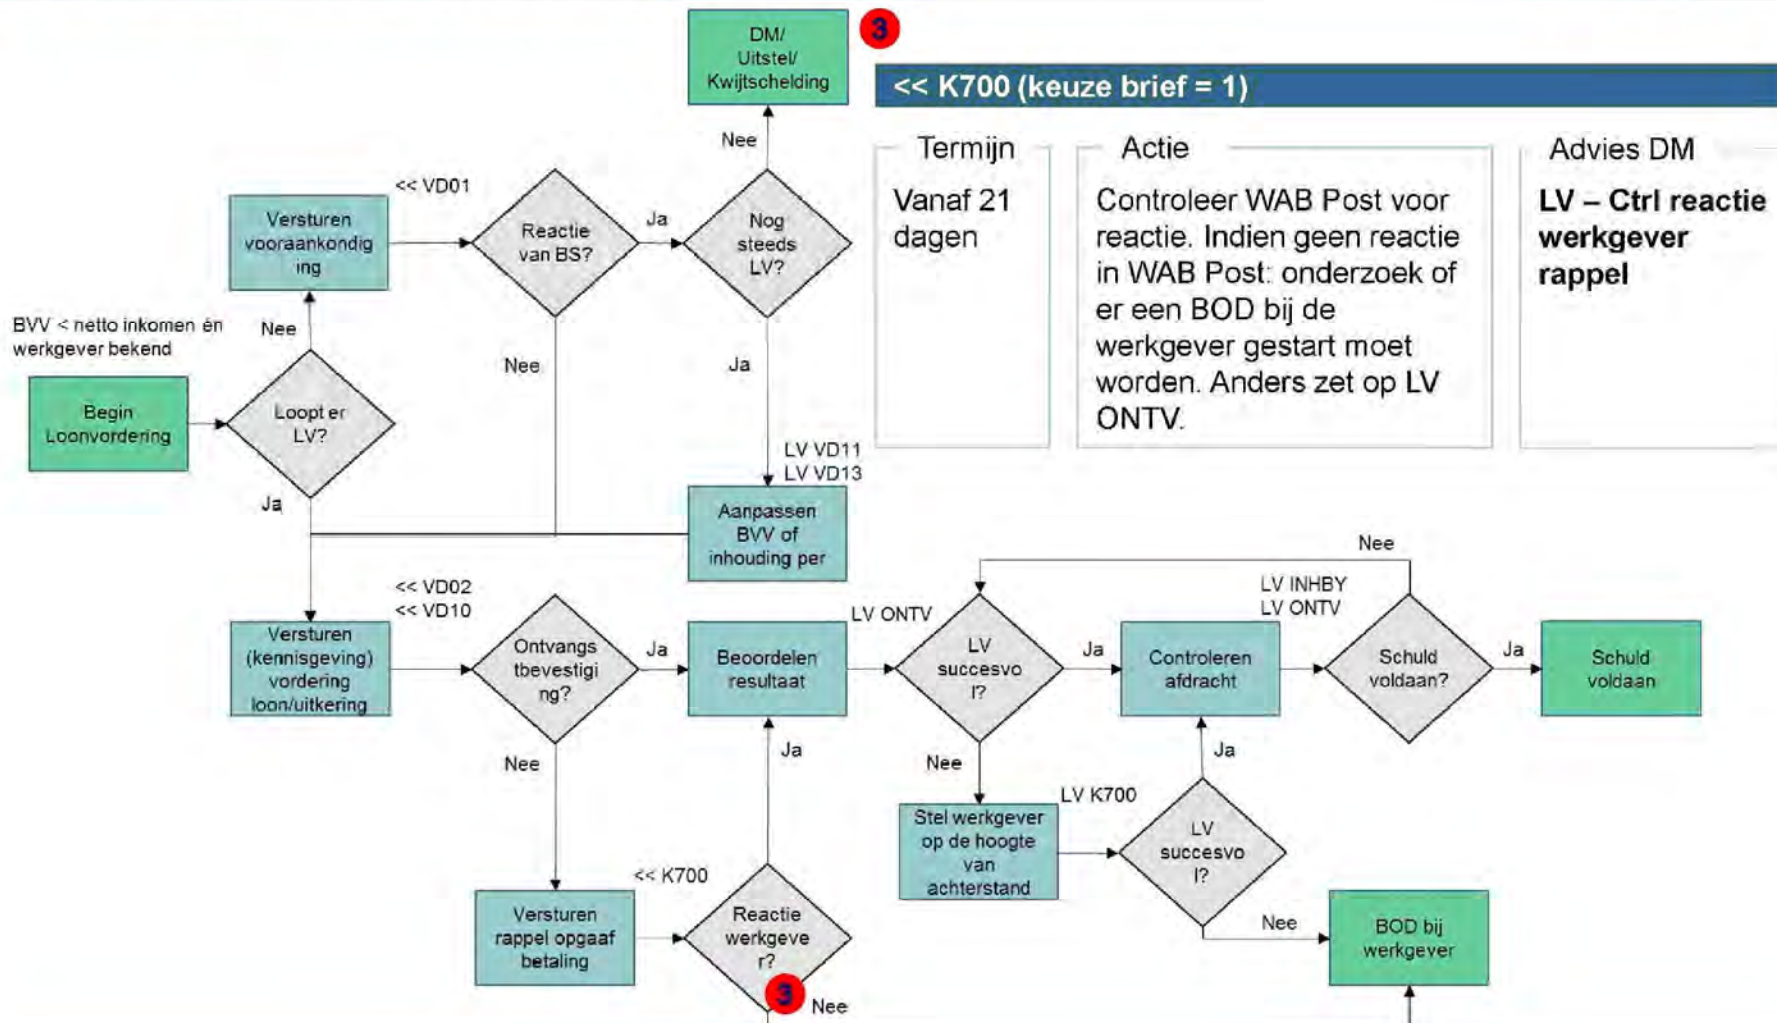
DM/ Uitstel/ Kwijtschelding

3

<< K700 (keuze brief = 1)

Termijn

Vanaf 21 dagen

Actie

Controleer WAB Post voor reactie. Indien geen reactie in WAB Post: onderzoek of er een BOD bij de werkgever gestart moet worden. Anders zet op LV ONTV.

Advies DM

LV – Ctrl reactie werkgever rappel

Nee

<< VD01

Versturen vooraankondiging

Reactie van BS?

Ja

Nog steeds LV?

BVV < netto inkomen én werkgever bekend

Nee

Nee

Ja

Begin Loonvordering

Loopt er LV?

LV VD11
LV VD13

Ja

Aanpassen BVV of inhouding per

Nee

<< VD02
<< VD10

LV INHBY
LV ONTV

Versturen (kennisgeving) vordering loon/uitkering

Ontvangstbevestiging?

Ja

Beoordelen resultaat

LV ONTV

LV succesvol?

Ja

Controleren afdracht

Schuld voldaan?

Ja

Schuld voldaan

Nee

Ja

Nee

Ja

LV K700

Stel werkgever op de hoogte van achterstand

LV succesvol?

<< K700

Versturen rappel opgaaf betaling

Reactie werkgever?

Nee

BOD bij werkgever

3

Nee